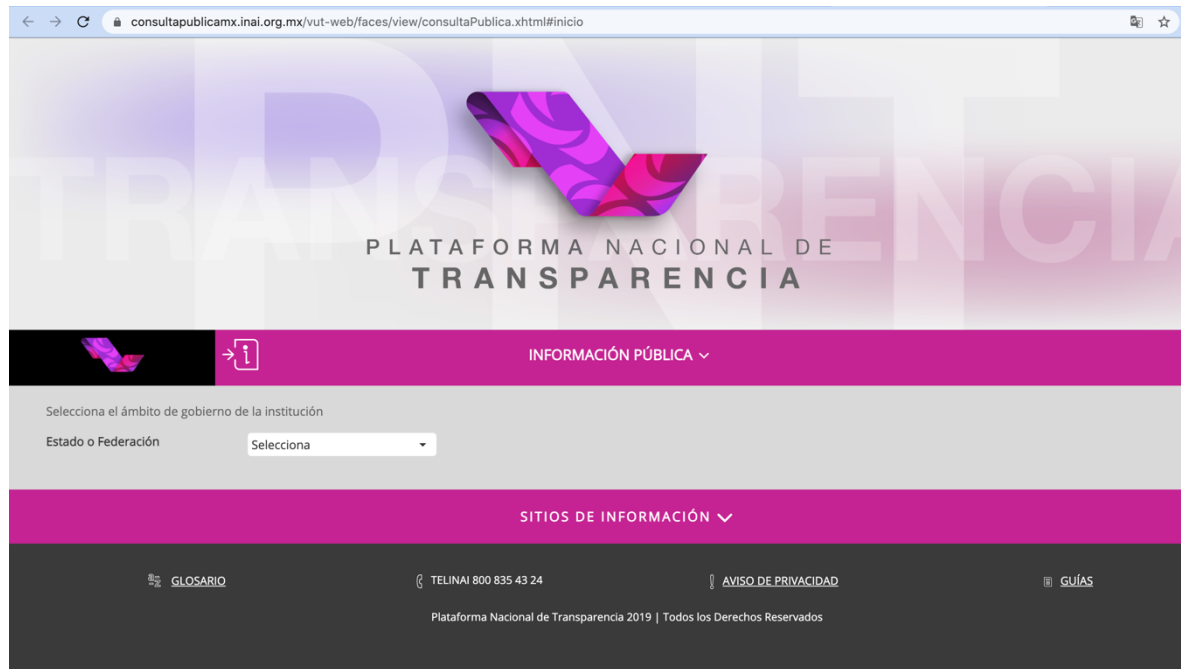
consultapublicamx.inai.org.mx/vut-web/faces/view/consultaPublica.xhtml#inicio

PNT
TRANSPARENCIA

PLATAFORMA NACIONAL DE
TRANSPARENCIA

INFORMACIÓN PÚBLICA

Selecciona el ámbito de gobierno de la institución

Estado o Federación

Selecciona

SITIOS DE INFORMACIÓN

GLOSARIO

TELINAI 800 835 43 24

AVISO DE PRIVACIDAD

GUÍAS

Plataforma Nacional de Transparencia 2019 | Todos los Derechos Reservados